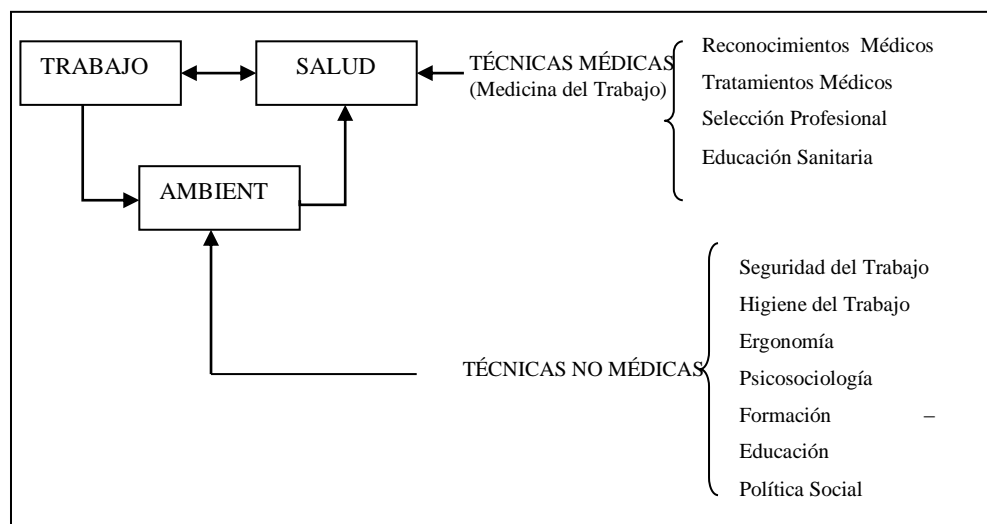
TRABAJO

SALUD

AMBIENT

TÉCNICAS MÉDICAS
(Medicina del Trabajo)

Reconocimientos Médicos
Tratamientos Médicos
Selección Profesional
Educación Sanitaria

TÉCNICAS NO MÉDICAS

Seguridad del Trabajo
Higiene del Trabajo
Ergonomía
Psicosociología
Formación –
Educación
Política Social